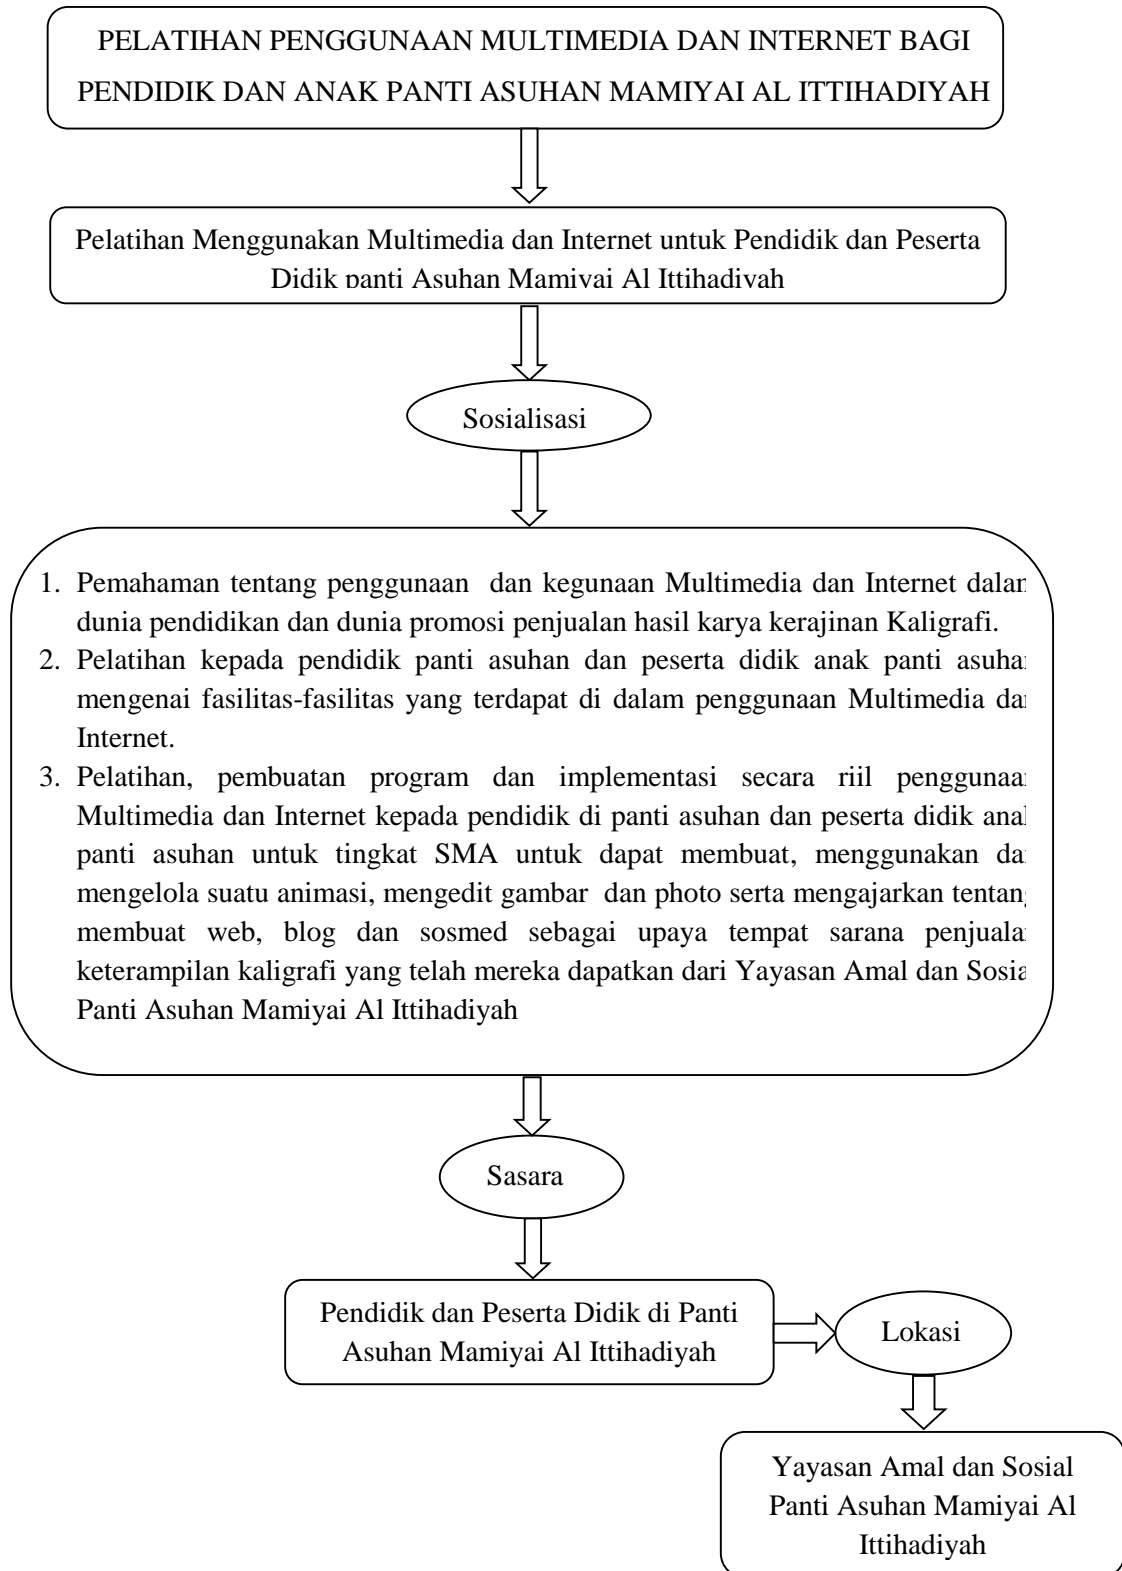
PELATIHAN PENGGUNAAN MULTIMEDIA DAN INTERNET BAGI PENDIDIK DAN ANAK PANTI ASUHAN MAMIYAI AL ITTIHADIYAH

Pelatihan Menggunakan Multimedia dan Internet untuk Pendidik dan Peserta Didik panti Asuhan Mamiyai Al Ittihadiyah

Sosialisasi

1. Pemahaman tentang penggunaan dan kegunaan Multimedia dan Internet dalan dunia pendidikan dan dunia promosi penjualan hasil karya kerajinan Kaligrafi.
2. Pelatihan kepada pendidik panti asuhan dan peserta didik anak panti asuha mengenai fasilitas-fasilitas yang terdapat di dalam penggunaan Multimedia da Internet.
3. Pelatihan, pembuatan program dan implementasi secara riil penggunaa Multimedia dan Internet kepada pendidik di panti asuhan dan peserta didik anal panti asuhan untuk tingkat SMA untuk dapat membuat, menggunakan da mengelola suatu animasi, mengedit gambar dan photo serta mengajarkan tentan membuat web, blog dan sosmed sebagai upaya tempat sarana penjuala keterampilan kaligrafi yang telah mereka dapatkan dari Yayasan Amal dan Sosia Panti Asuhan Mamiyai Al Ittihadiyah

Sasara

Pendidik dan Peserta Didik di Panti Asuhan Mamiyai Al Ittihadiyah

Lokasi

Yayasan Amal dan Sosial Panti Asuhan Mamiyai Al Ittihadiyah